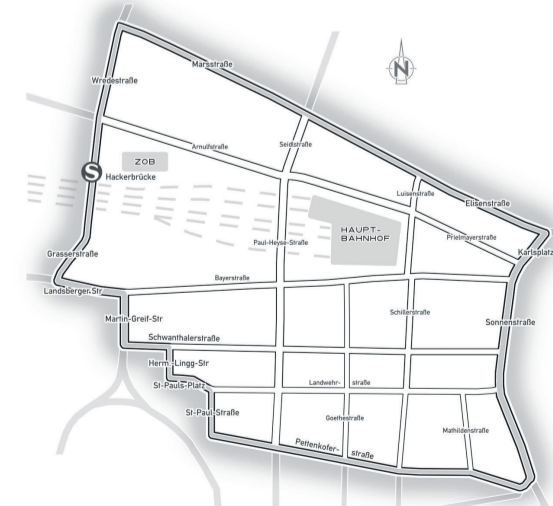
Marsstraße
N
Wredestraße
ZOB
Arnulfstraße
Seidlstraße
S
Hackerbrücke
Luisenstraße
Elisenstraße
HAUPT-BAHNHOF
Prielmayerstraße
Karlsplatz
Paul-Heyse-Straße
Grasserstraße
Bayerstraße
Landsberger Str.
Martin-Greif-Str
Schillerstraße
Sonnenstraße
Schwanthalerstraße
Herm.-Lingg-Str
St-Pauls-Platz
Landwehr- straße
St-Paul-Straße
Goethestraße
Mathildenstraße
Pettenkofer- straße